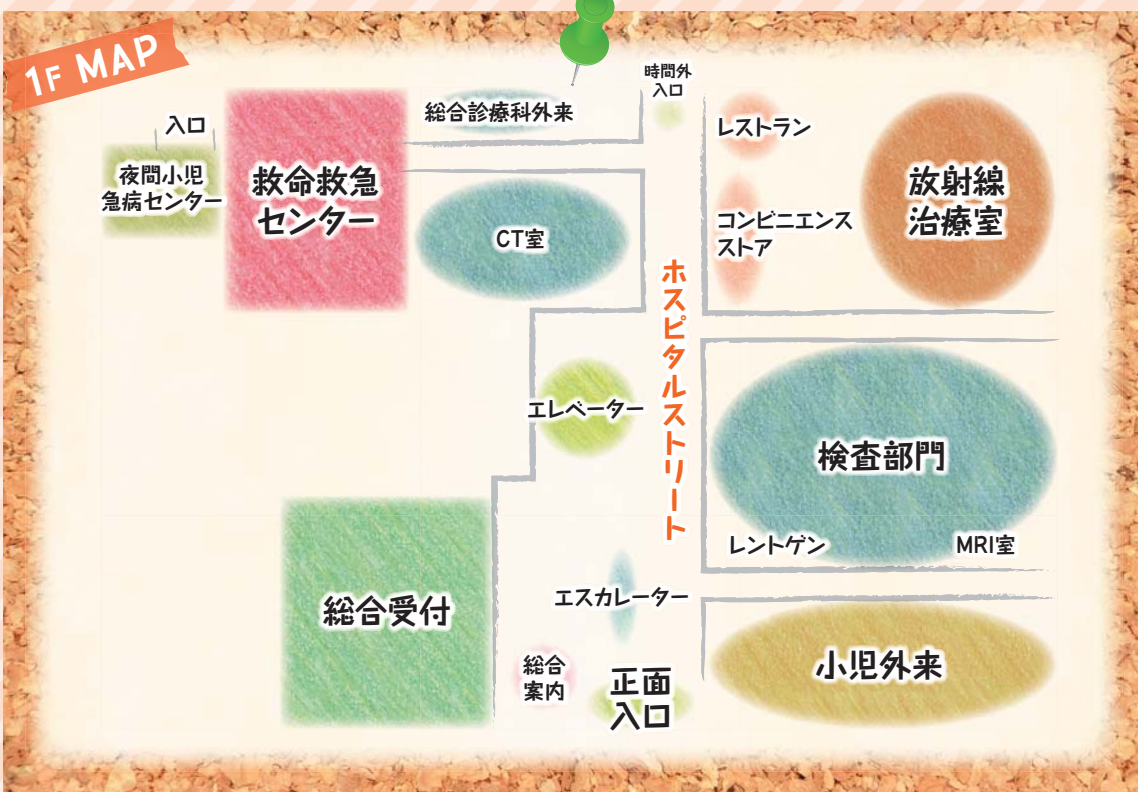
1F MAP

時間外入口

総合診療科外来

入口

夜間小児急病センター

救命救急センター

CT室

レストラン

コンビニエンスストア

放射線治療室

ホスピタルストリート

エレベーター

検査部門

レントゲン

MRI室

総合受付

エスカレーター

小児外来

総合案内

正面入口